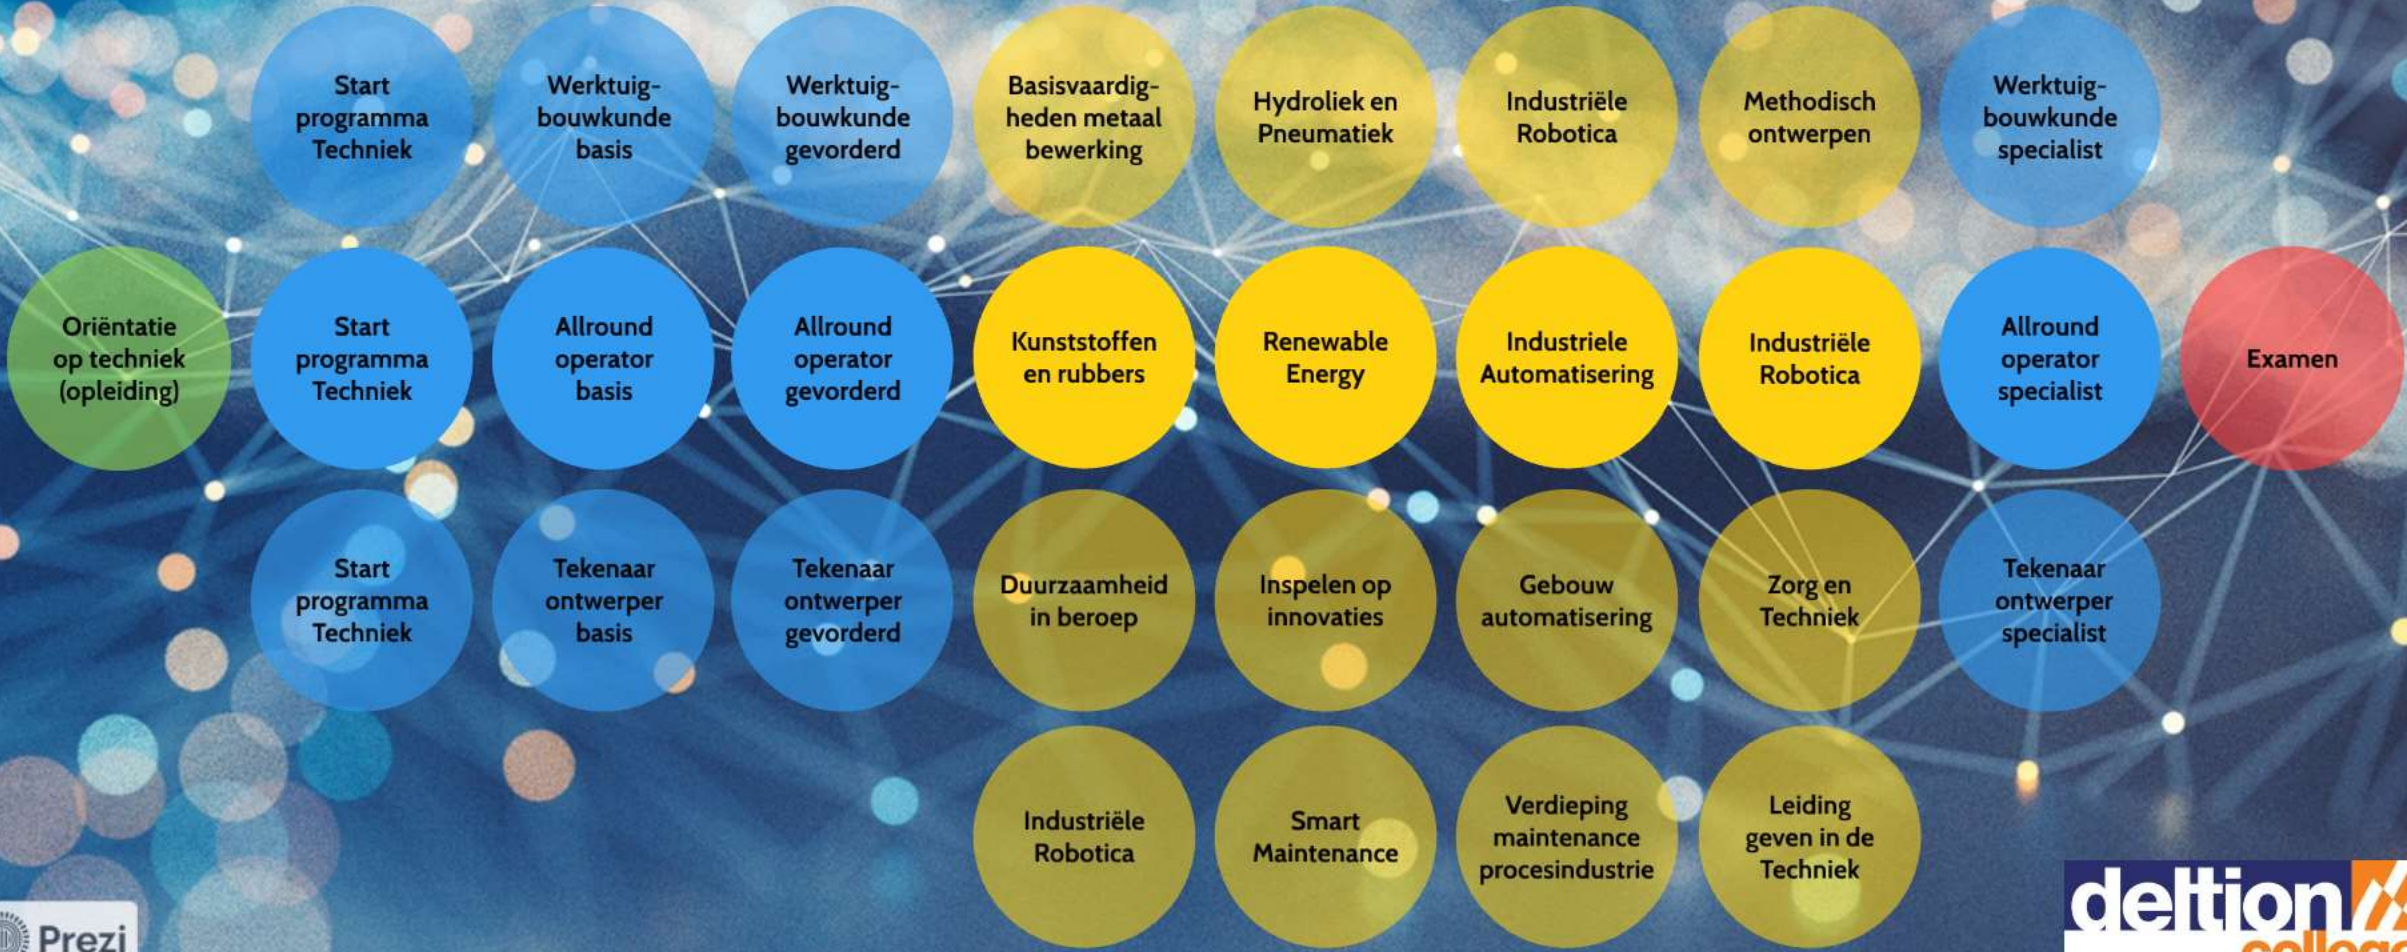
Start programma Techniek

Werktuigbouwkunde basis

Werktuigbouwkunde gevorderd

Basisvaardigheden metaal bewerking

Hydroliek en Pneumatiek

Industriële Robotica

Methodisch ontwerpen

Werktuigbouwkunde specialist

Oriëntatie op techniek (opleiding)

Start programma Techniek

Allround operator basis

Allround operator gevorderd

Kunststoffen en rubbers

Renewable Energy

Industriele Automatisering

Industriële Robotica

Allround operator specialist

Examen

Start programma Techniek

Tekenaar ontwerper basis

Tekenaar ontwerper gevorderd

Duurzaamheid in beroep

Inspelen op innovaties

Gebouw automatisering

Zorg en Techniek

Tekenaar ontwerper specialist

Industriële Robotica

Smart Maintenance

Verdieping maintenance procesindustrie

Leiding geven in de Techniek

Prezi

deltion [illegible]